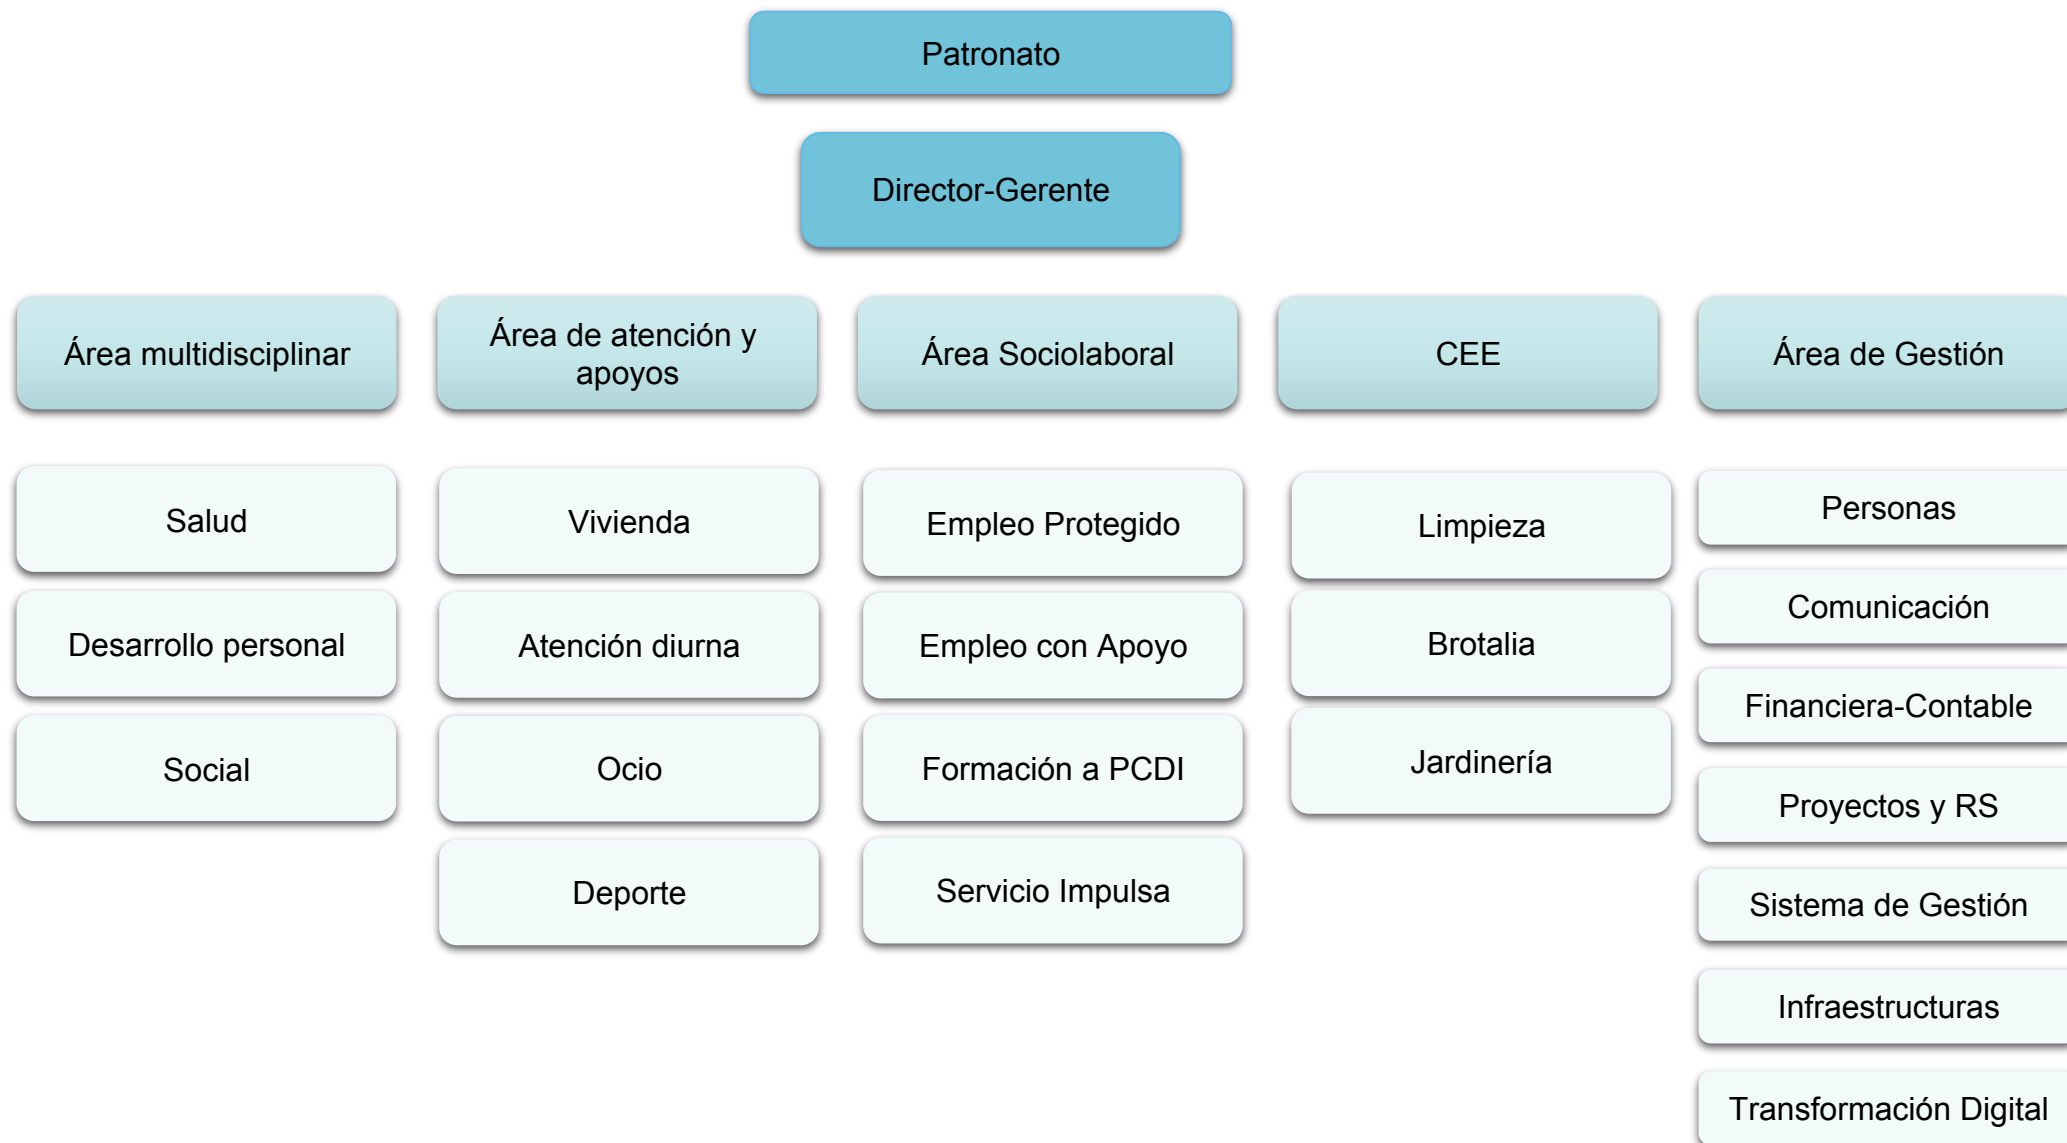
Patronato

Director-Gerente

Área multidisciplinar

Salud

Desarrollo personal

Social

Área de atención y apoyos

Vivienda

Atención diurna

Ocio

Deporte

Área Sociolaboral

Empleo Protegido

Empleo con Apoyo

Formación a PCDI

Servicio Impulsa

CEE

Limpieza

Brotalia

Jardinería

Área de Gestión

Personas

Comunicación

Financiera-Contable

Proyectos y RS

Sistema de Gestión

Infraestructuras

Transformación Digital